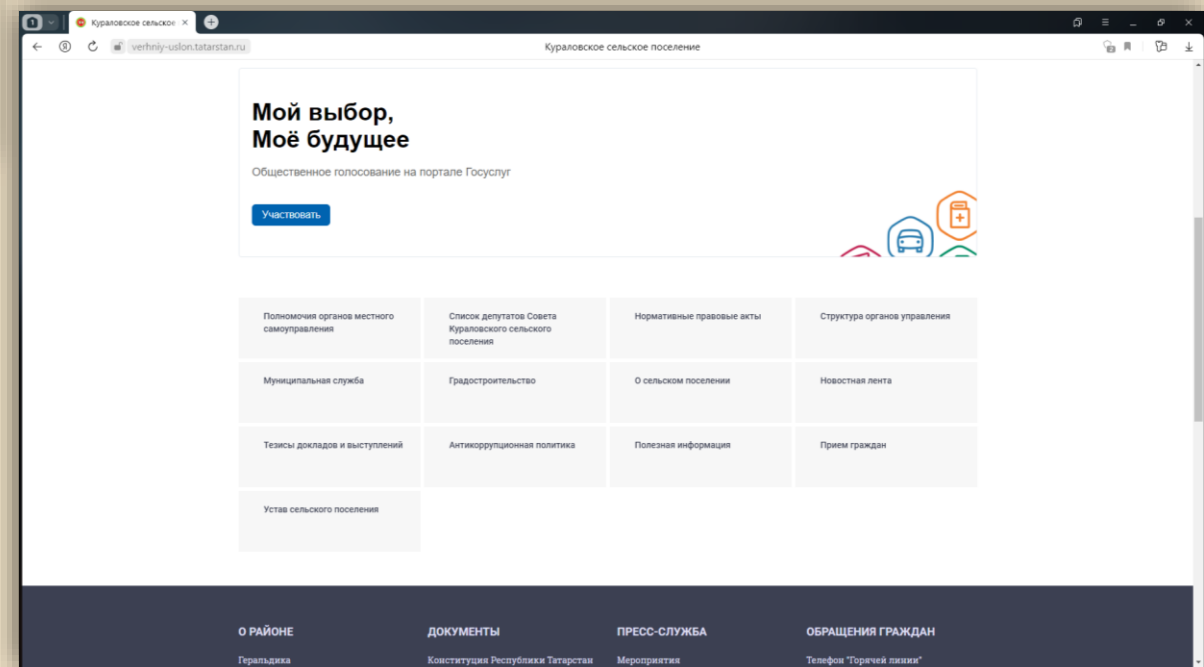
Кураловское сельское ×

verhniy-uslon.tatarstan.ru

Кураловское сельское поселение

Мой выбор,
Моё будущее

Общественное голосование на портале Госуслуг

Участвовать

| Полномочия органов местного самоуправления | Список депутатов Совета Кураловского сельского поселения | Нормативные правовые акты | Структура органов управления |
|---|---|---|---|
| Муниципальная служба | Градостроительство | О сельском поселении | Новостная лента |
| Тезисы докладов и выступлений | Антикоррупционная политика | Полезная информация | Прием граждан |
| Устав сельского поселения | | | |

О РАЙОНЕ

Геральдика

ДОКУМЕНТЫ

Конституция Республики Татарстан

ПРЕСС-СЛУЖБА

Мероприятия

ОБРАЩЕНИЯ ГРАЖДАН

Телефон "Горячей линии"